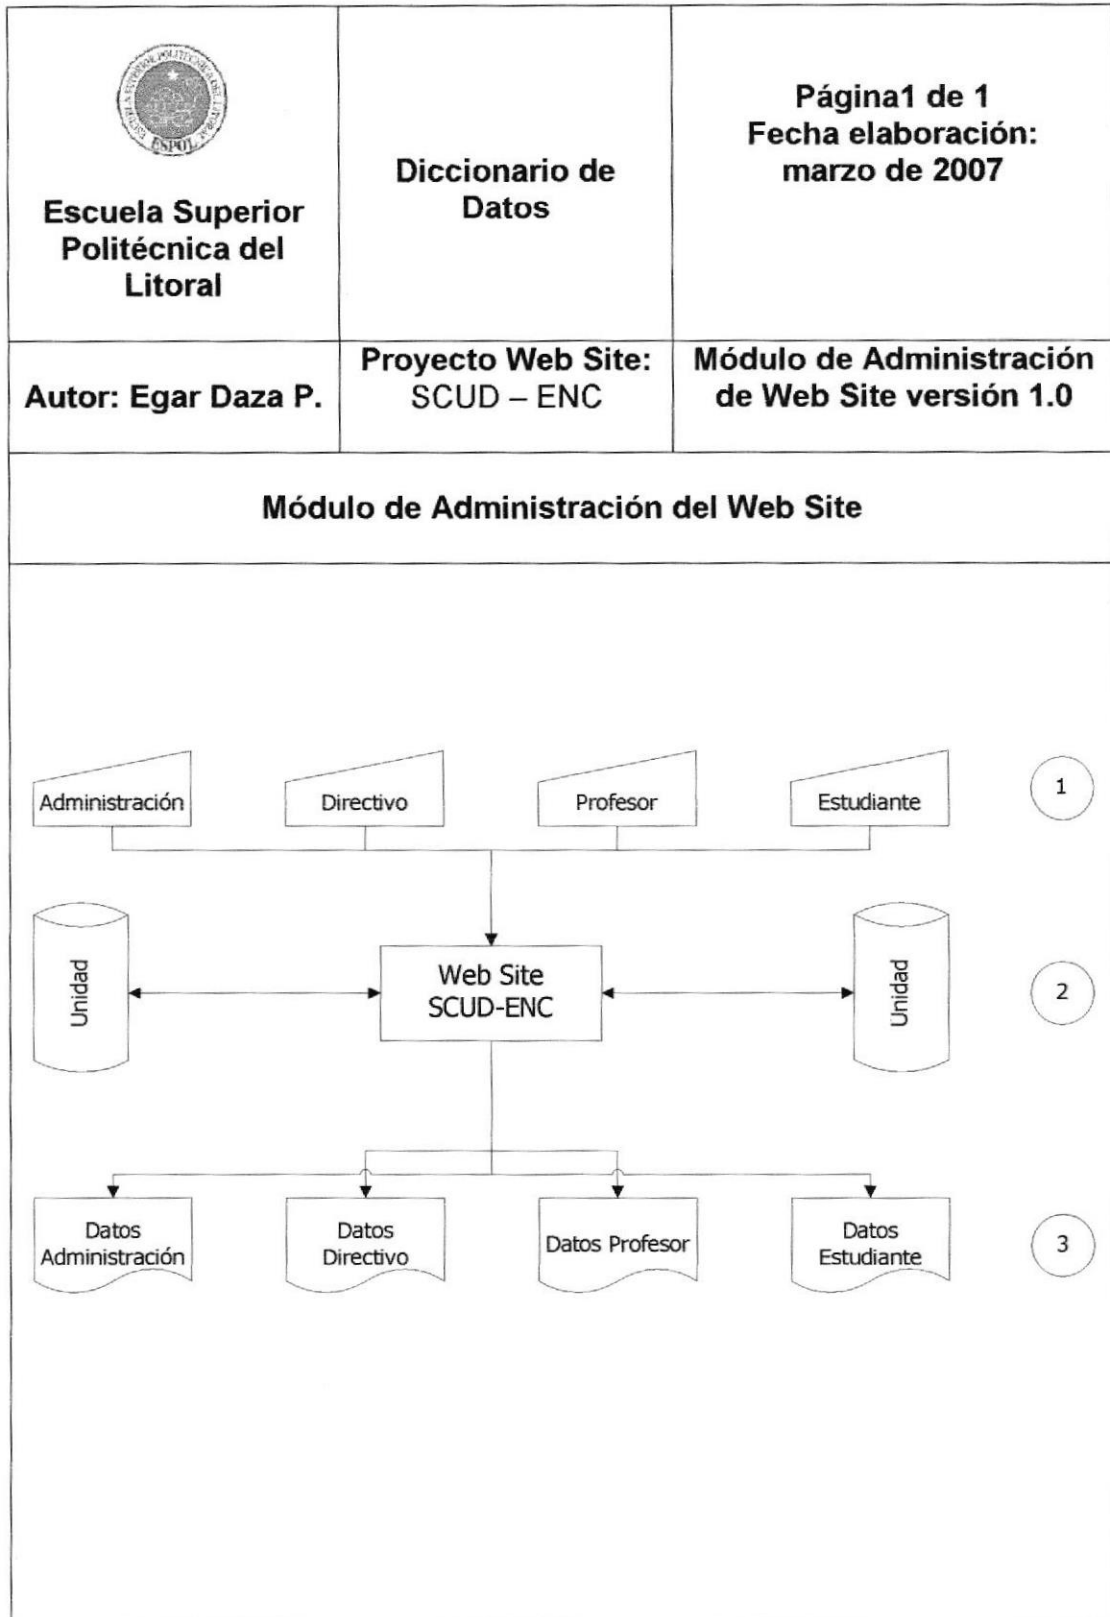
| ESPOL Escuela Superior Politécnica del Litoral | Diccionario de Datos | Página1 de 1 Fecha elaboración: marzo de 2007 |
|---|---|---|
| Autor: Egar Daza P. | Proyecto Web Site: SCUD – ENC | Módulo de Administración de Web Site versión 1.0 |

Módulo de Administración del Web Site

Administración

Directivo

Profesor

Estudiante

1

Unidad

Web Site SCUD-ENC

Unidad

2

Datos Administración

Datos Directivo

Datos Profesor

Datos Estudiante

3